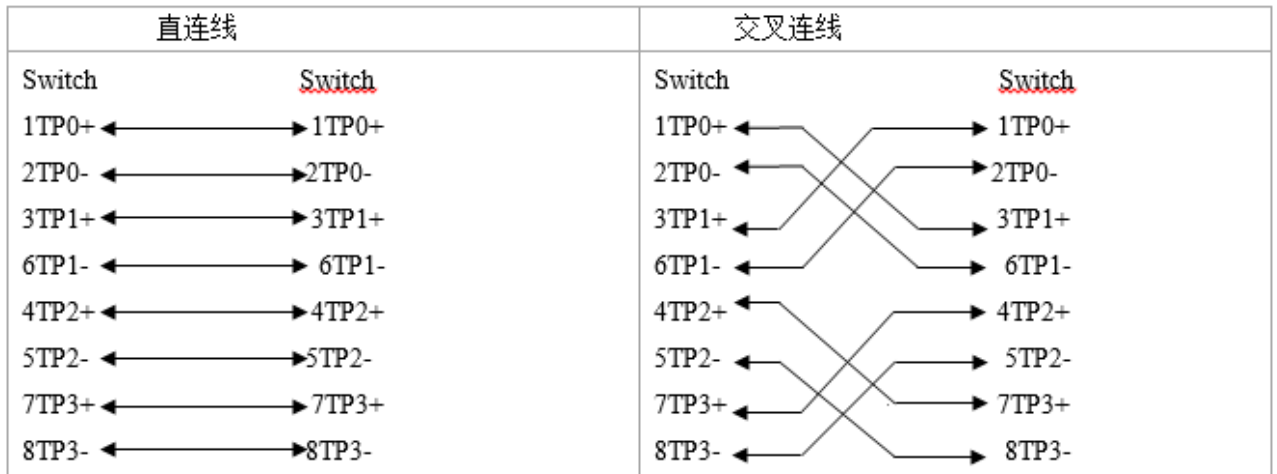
| 直连线 | 交叉连线 |
|---|---|
| Switch　　Switch<br>1TP0+　　1TP0+<br>2TP0-　　2TP0-<br>3TP1+　　3TP1+<br>6TP1-　　6TP1-<br>4TP2+　　4TP2+<br>5TP2-　　5TP2-<br>7TP3+　　7TP3+<br>8TP3-　　8TP3- | Switch　　Switch<br>1TP0+　　1TP0+<br>2TP0-　　2TP0-<br>3TP1+　　3TP1+<br>6TP1-　　6TP1-<br>4TP2+　　4TP2+<br>5TP2-　　5TP2-<br>7TP3+　　7TP3+<br>8TP3-　　8TP3- |